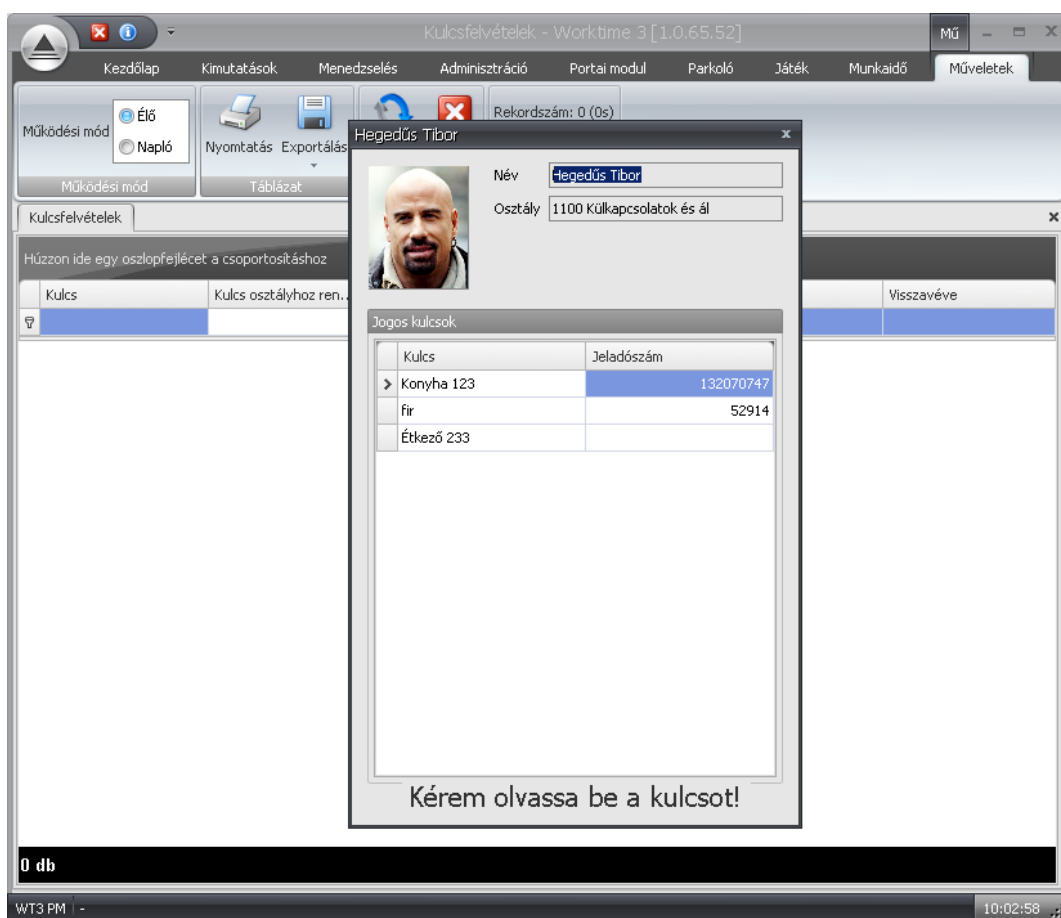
Kulcsfelvételek - Worktime 3 [1.0.65.52]

Mű

Kezdőlap Kimutatások Menedzselés Adminisztráció Portai modul Parkoló Játék Munkaidő Műveletek

Működési mód Élő Napló

Működési mód

Nyomtatás Exportálás

Táblázat

Rekordszám: 0 (0s)

Kulcsfelvételek

Húzzon ide egy oszlopfejlécet a csoportosításhoz

Kulcs | Kulcs osztályhoz ren... | Visszavéve

0 db

WT3 PM -

10:02:58

Hegedűs Tibor

Név Hegedűs Tibor

Osztály 1100 Külkapcsolatok és ál

Jogos kulcsok

| Kulcs | Jeladószám |
|---|---|
| Konyha 123 | 132070747 |
| fir | 52914 |
| Étkező 233 | |

Kérem olvassa be a kulcsot!